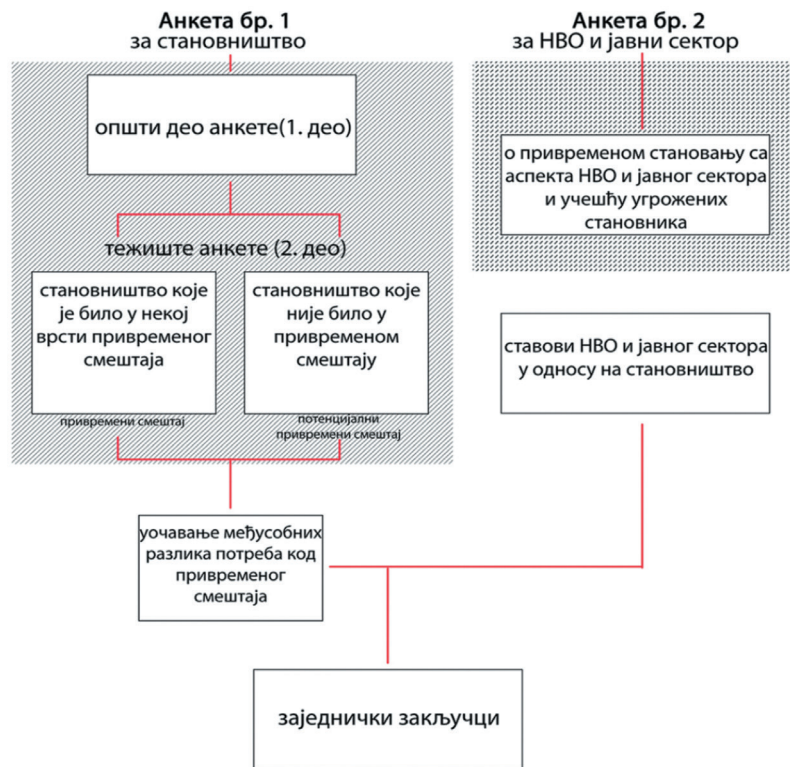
Анкета бр. 1
за становништво

општи део анкете(1. део)

тежиште анкете (2. део)

становништво које је било у некој врсти привременог смештаја

привремени смештај

становништво које није било у привременом смештају

потенцијални привремени смештај

Анкета бр. 2
за НВО и јавни сектор

о привременом становању са аспекта НВО и јавног сектора и учешћу угрожених становника

ставови НВО и јавног сектора у односу на становништво

уочавање међусобних разлика потреба код привременог смештаја

заједнички закључци